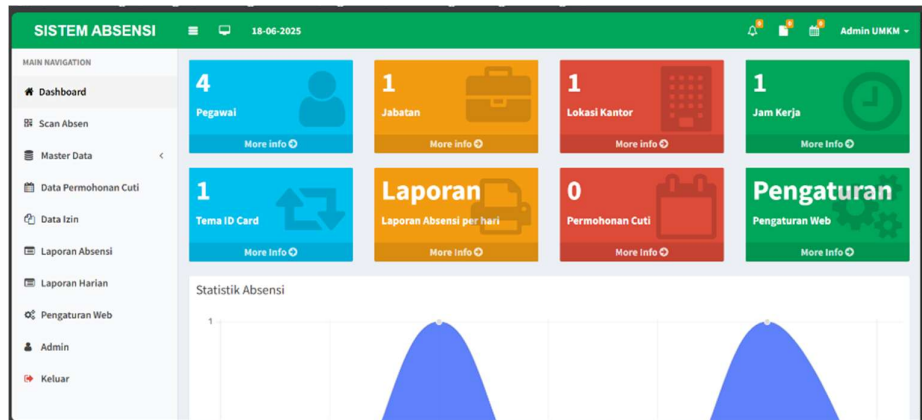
SISTEM ABSENSI

18-06-2025

0 0 0

Admin UMKM

MAIN NAVIGATION

Dashboard

Scan Absen

Master Data

Data Permohonan Cuti

Data Izin

Laporan Absensi

Laporan Harian

Pengaturan Web

Admin

Keluar

4
Pegawai
More info

1
Jabatan
More info

1
Lokasi Kantor
More info

1
Jam Kerja
More info

1
Tema ID Card
More Info

Laporan
Laporan Absensi per hari
More Info

0
Permohonan Cuti
More Info

Pengaturan
Pengaturan Web
More Info

Statistik Absensi

1